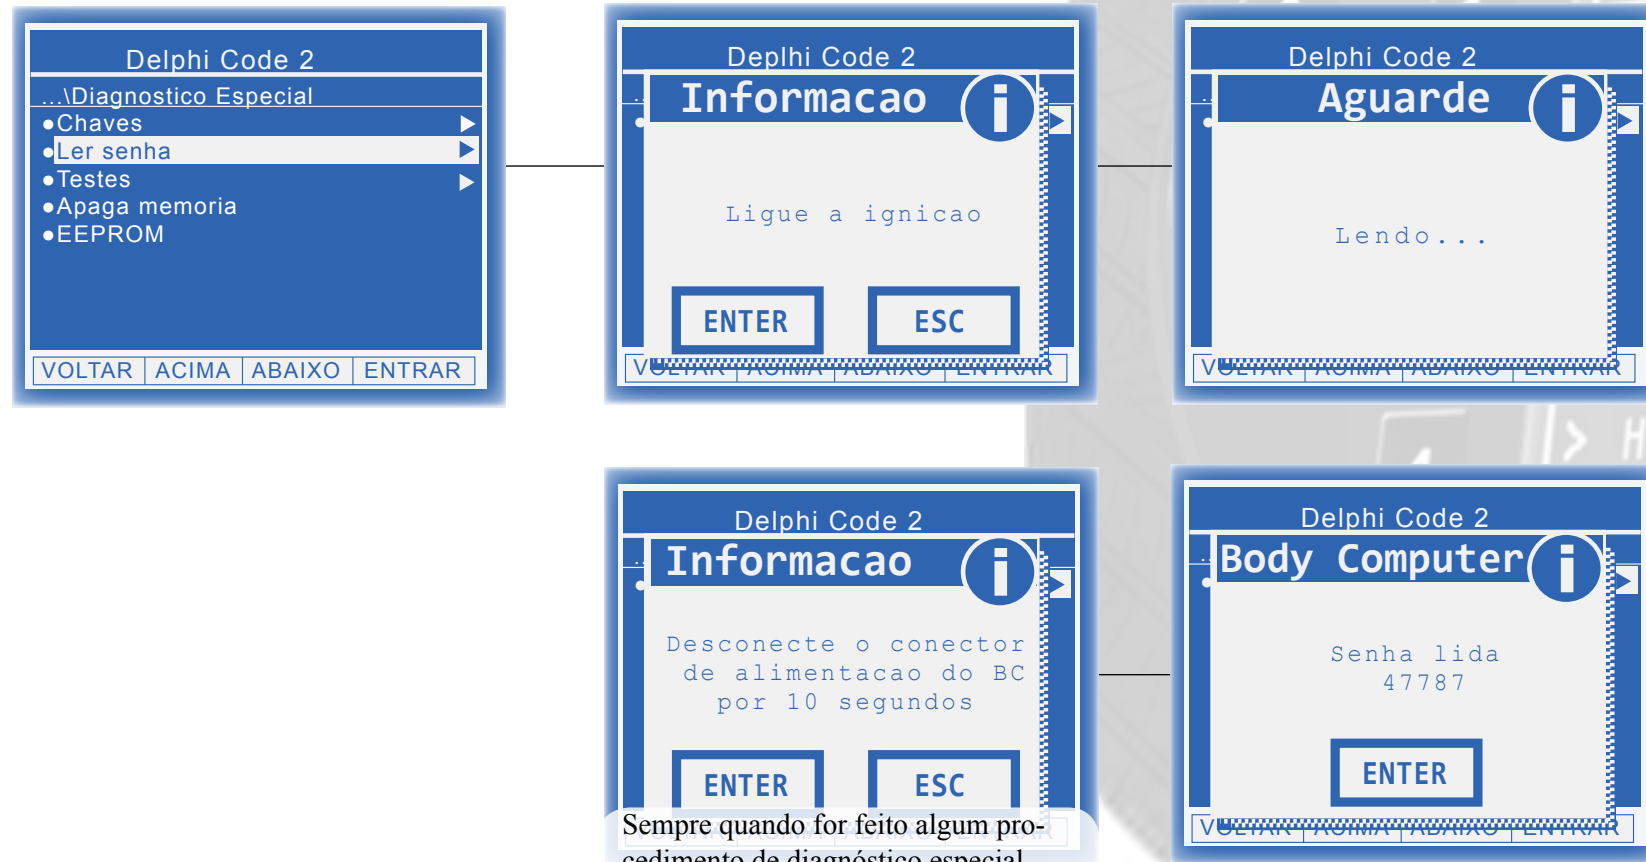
Delphi Code 2
..\Diagnostico Especial
●Chaves
●Ler senha
●Testes
●Apaga memoria
●EEPROM
VOLTAR | ACIMA | ABAIXO | ENTRAR

Deplhi Code 2
Informacao
Ligue a ignicao
ENTER
ESC
V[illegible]

Delphi Code 2
Aguarde
Lendo...
V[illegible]

Delphi Code 2
Informacao
Desconecte o conector de alimentacao do BC por 10 segundos
ENTER
ESC

Delphi Code 2
Body Computer
Senha lida
47787
ENTER
V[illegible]

Sempre quando for feito algum procedimento de diagnóstico especial